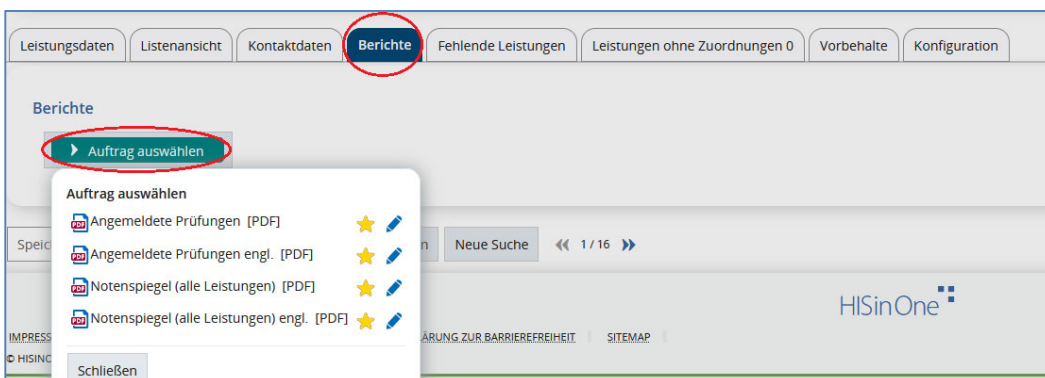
Leistungsdaten | Listenansicht | Kontaktdaten | Berichte | Fehlende Leistungen | Leistungen ohne Zuordnungen 0 | Vorbehalte | Konfiguration

Berichte

Auftrag auswählen

Auftrag auswählen

Angemeldete Prüfungen [PDF]

Angemeldete Prüfungen engl. [PDF]

Notenspiegel (alle Leistungen) [PDF]

Notenspiegel (alle Leistungen) engl. [PDF]

Schließen

Speic

n | Neue Suche | 1 / 16

HISinOne

IMPRESS

ÄRUNG ZUR BARRIEREFREIHEIT | SITEMAP

© HISINC